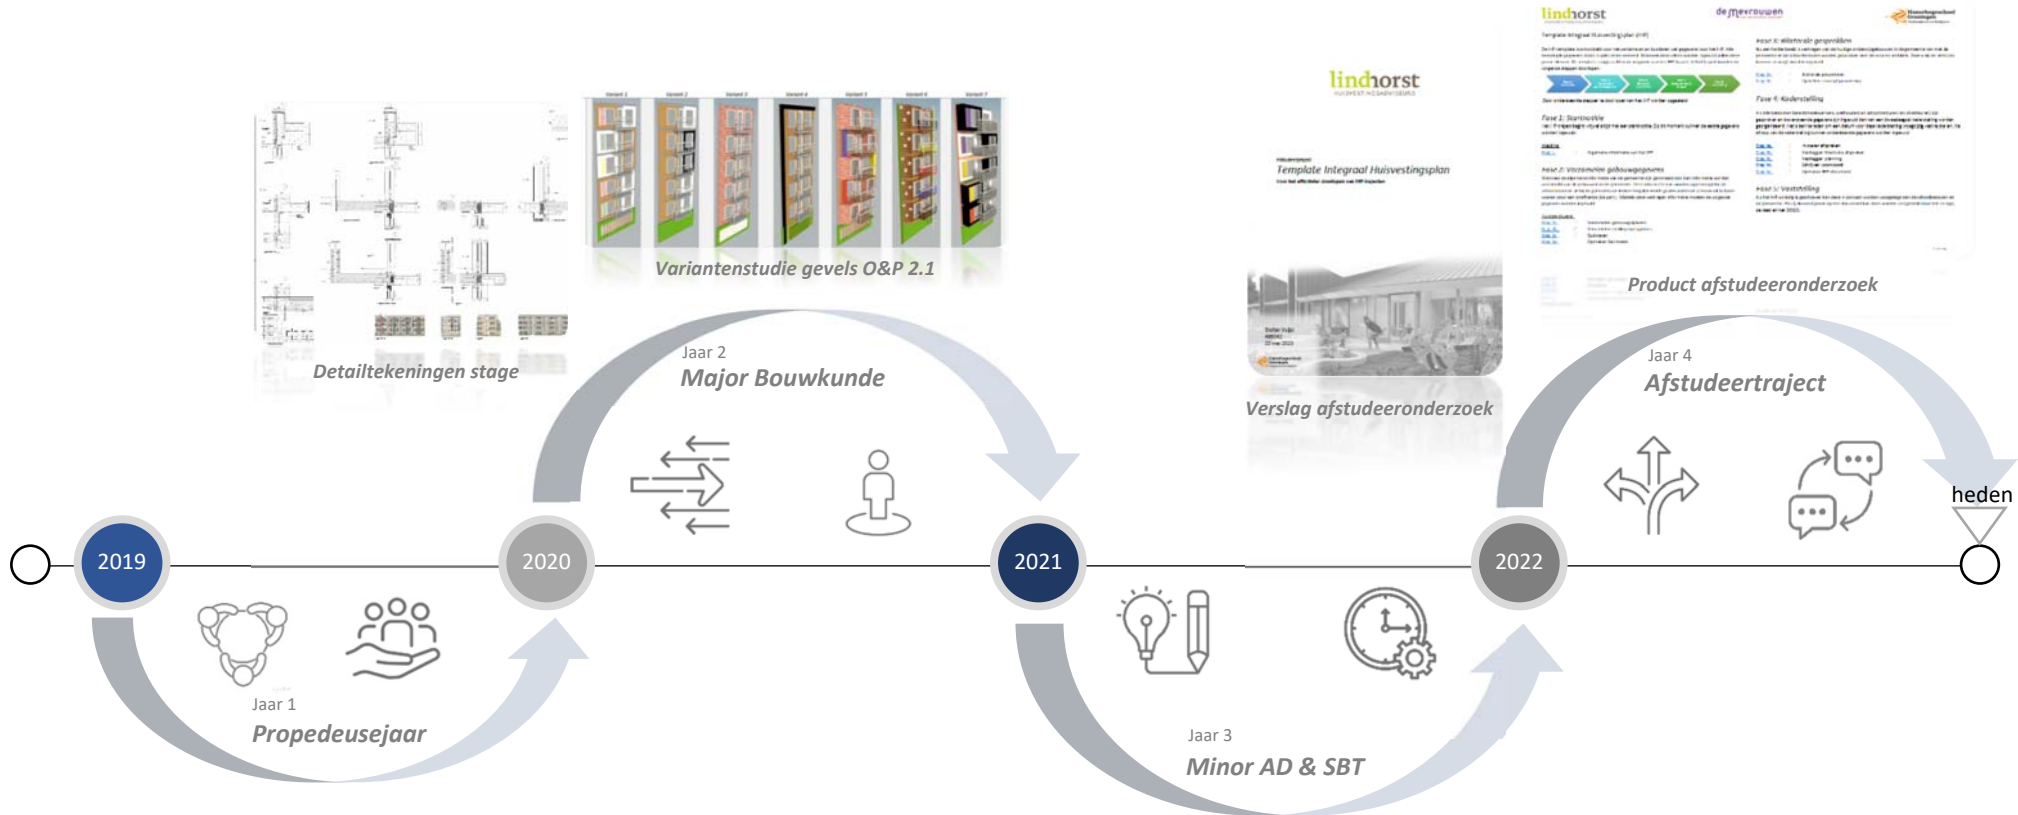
Detailtekeningen stage

Variantenstudie gevels O&P 2.1

lindhorst

Template Integraal Huisvestingsplan

Verslag afstudeeronderzoek

lindhorst

de mevrouwen

Product afstudeeronderzoek

2019

Jaar 1
Propedeusejaar

2020

Jaar 2
Major Bouwkunde

2021

Jaar 3
Minor AD & SBT

2022

Jaar 4
Afstudeertraject

heden